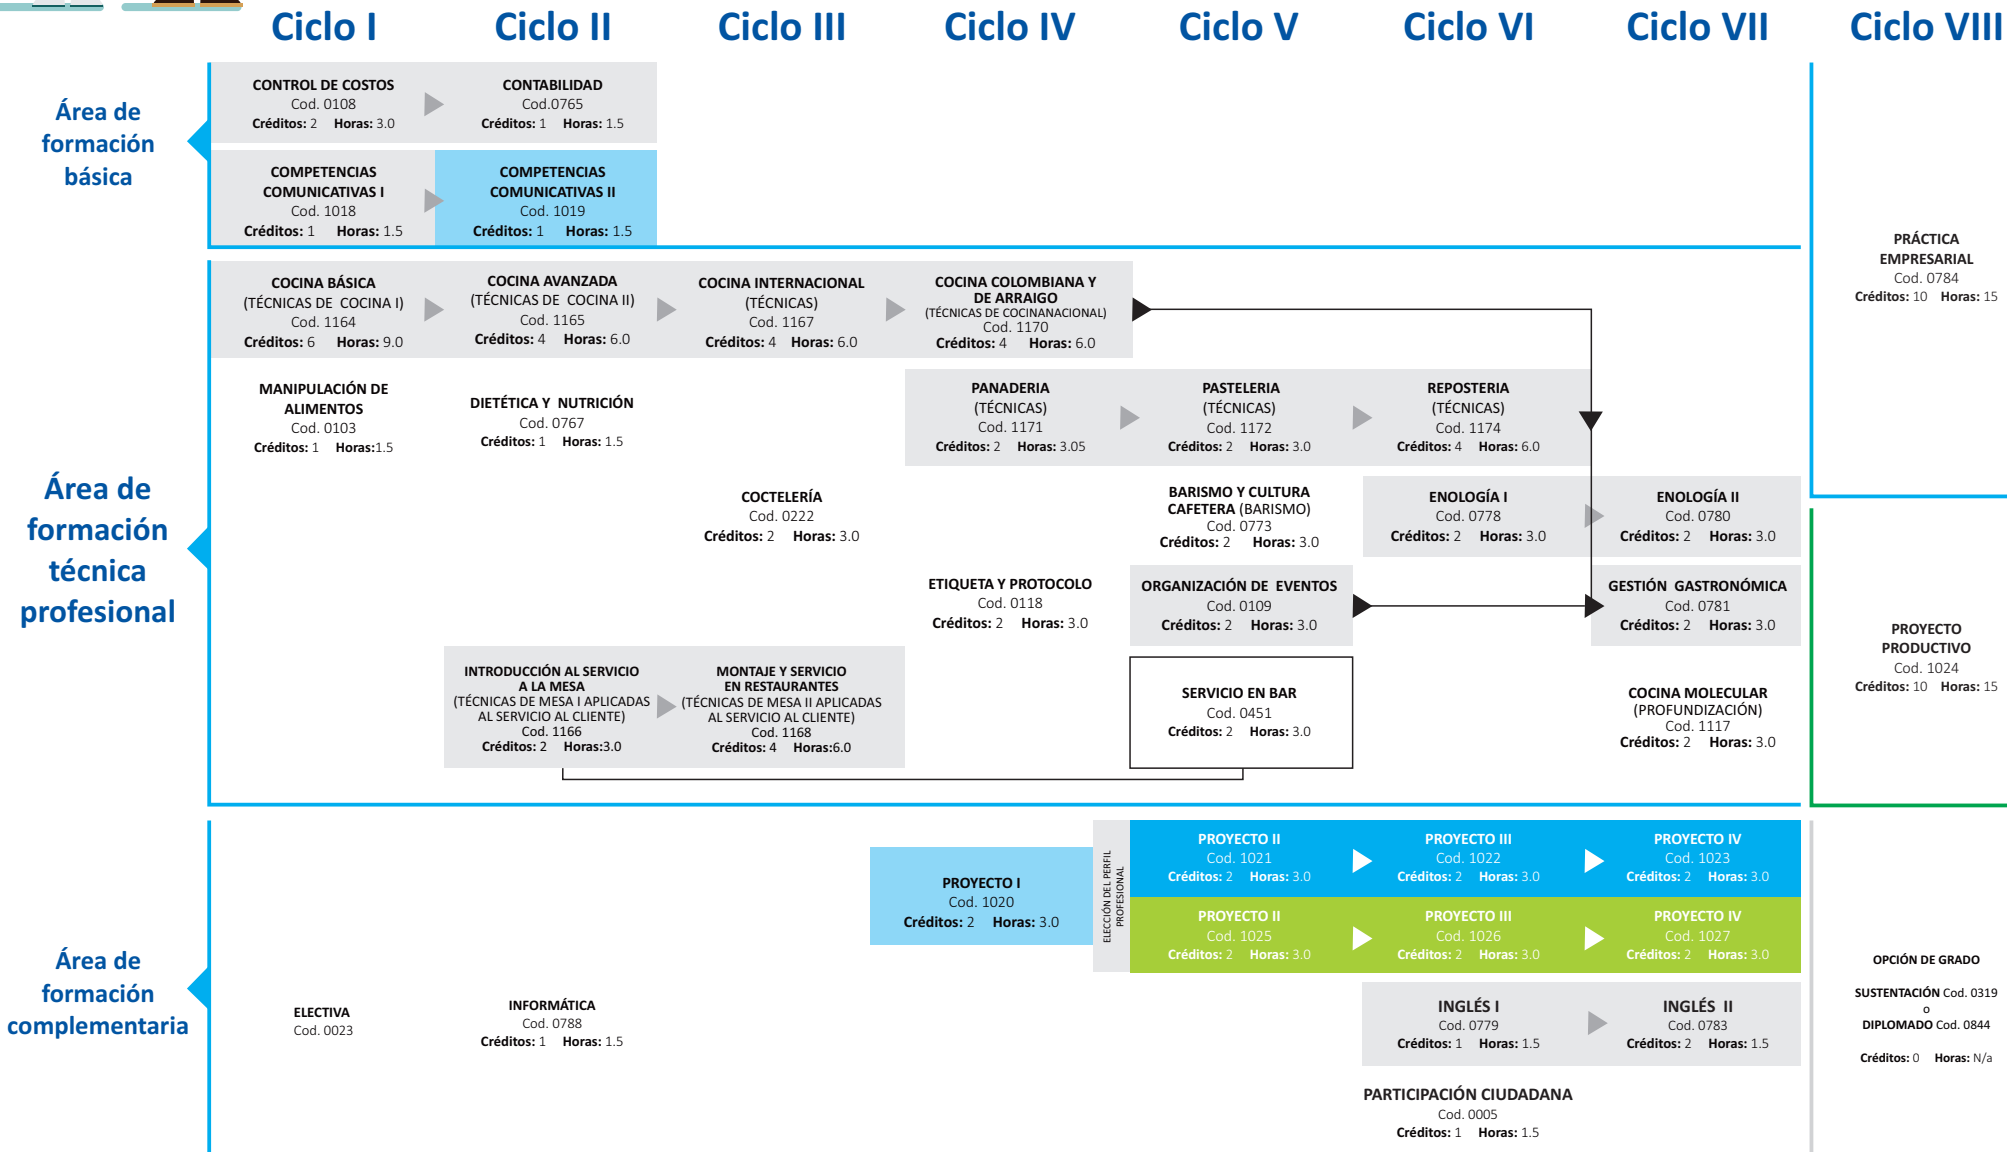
Ciclo I Ciclo II Ciclo III Ciclo IV Ciclo V Ciclo VI Ciclo VII Ciclo VIII

Área de formación básica

CONTROL DE COSTOS
Cod. 0108
Créditos: 2 Horas: 3.0

CONTABILIDAD
Cod.0765
Créditos: 1 Horas: 1.5

COMPETENCIAS COMUNICATIVAS I
Cod. 1018
Créditos: 1 Horas: 1.5

COMPETENCIAS COMUNICATIVAS II
Cod. 1019
Créditos: 1 Horas: 1.5

PRÁCTICA EMPRESARIAL
Cod. 0784
Créditos: 10 Horas: 15

Área de formación técnica profesional

COCINA BÁSICA
(TÉCNICAS DE COCINA I)
Cod. 1164
Créditos: 6 Horas: 9.0

COCINA AVANZADA
(TÉCNICAS DE COCINA II)
Cod. 1165
Créditos: 4 Horas: 6.0

COCINA INTERNACIONAL
(TÉCNICAS)
Cod. 1167
Créditos: 4 Horas: 6.0

COCINA COLOMBIANA Y DE ARRAIGO
(TÉCNICAS DE COCINANACIONAL)
Cod. 1170
Créditos: 4 Horas: 6.0

MANIPULACIÓN DE ALIMENTOS
Cod. 0103
Créditos: 1 Horas:1.5

DIETÉTICA Y NUTRICIÓN
Cod. 0767
Créditos: 1 Horas: 1.5

PANADERIA
(TÉCNICAS)
Cod. 1171
Créditos: 2 Horas: 3.05

PASTELERIA
(TÉCNICAS)
Cod. 1172
Créditos: 2 Horas: 3.0

REPOSTERIA
(TÉCNICAS)
Cod. 1174
Créditos: 4 Horas: 6.0

COCTELERÍA
Cod. 0222
Créditos: 2 Horas: 3.0

BARISMO Y CULTURA CAFETERA (BARISMO)
Cod. 0773
Créditos: 2 Horas: 3.0

ENOLOGÍA I
Cod. 0778
Créditos: 2 Horas: 3.0

ENOLOGÍA II
Cod. 0780
Créditos: 2 Horas: 3.0

ETIQUETA Y PROTOCOLO
Cod. 0118
Créditos: 2 Horas: 3.0

ORGANIZACIÓN DE EVENTOS
Cod. 0109
Créditos: 2 Horas: 3.0

GESTIÓN GASTRONÓMICA
Cod. 0781
Créditos: 2 Horas: 3.0

PROYECTO PRODUCTIVO
Cod. 1024
Créditos: 10 Horas: 15

INTRODUCCIÓN AL SERVICIO A LA MESA
(TÉCNICAS DE MESA I APLICADAS AL SERVICIO AL CLIENTE)
Cod. 1166
Créditos: 2 Horas:3.0

MONTAJE Y SERVICIO EN RESTAURANTES
(TÉCNICAS DE MESA II APLICADAS AL SERVICIO AL CLIENTE)
Cod. 1168
Créditos: 4 Horas:6.0

SERVICIO EN BAR
Cod. 0451
Créditos: 2 Horas: 3.0

COCINA MOLECULAR
(PROFUNDIZACIÓN)
Cod. 1117
Créditos: 2 Horas: 3.0

Área de formación complementaria

PROYECTO I
Cod. 1020
Créditos: 2 Horas: 3.0

ELECCIÓN DEL PERFIL PROFESIONAL

PROYECTO II
Cod. 1021
Créditos: 2 Horas: 3.0

PROYECTO III
Cod. 1022
Créditos: 2 Horas: 3.0

PROYECTO IV
Cod. 1023
Créditos: 2 Horas: 3.0

PROYECTO II
Cod. 1025
Créditos: 2 Horas: 3.0

PROYECTO III
Cod. 1026
Créditos: 2 Horas: 3.0

PROYECTO IV
Cod. 1027
Créditos: 2 Horas: 3.0

OPCIÓN DE GRADO
SUSTENTACIÓN Cod. 0319
o
DIPLOMADO Cod. 0844
Créditos: 0 Horas: N/a

ELECTIVA
Cod. 0023

INFORMÁTICA
Cod. 0788
Créditos: 1 Horas: 1.5

INGLÉS I
Cod. 0779
Créditos: 1 Horas: 1.5

INGLÉS II
Cod. 0783
Créditos: 2 Horas: 1.5

PARTICIPACIÓN CIUDADANA
Cod. 0005
Créditos: 1 Horas: 1.5